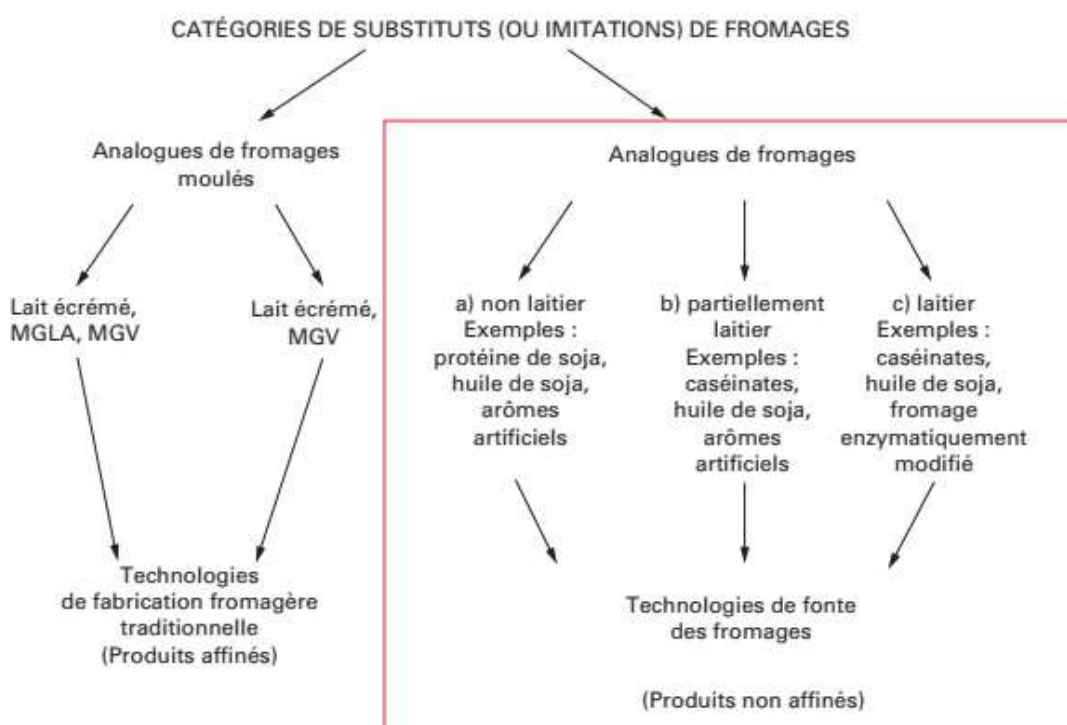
CATÉGORIES DE SUBSTITUTS (OU IMITATIONS) DE FROMAGES

Analogues de fromages moulés

Lait écrémé, MGLA, MGV

Lait écrémé, MGV

Technologies de fabrication fromagère traditionnelle (Produits affinés)

Analogues de fromages

a) non laitier Exemples : protéine de soja, huile de soja, arômes artificiels

b) partiellement laitier Exemples : caséinates, huile de soja, arômes artificiels

c) laitier Exemples : caséinates, huile de soja, fromage enzymatiquement modifié

Technologies de fonte des fromages

(Produits non affinés)